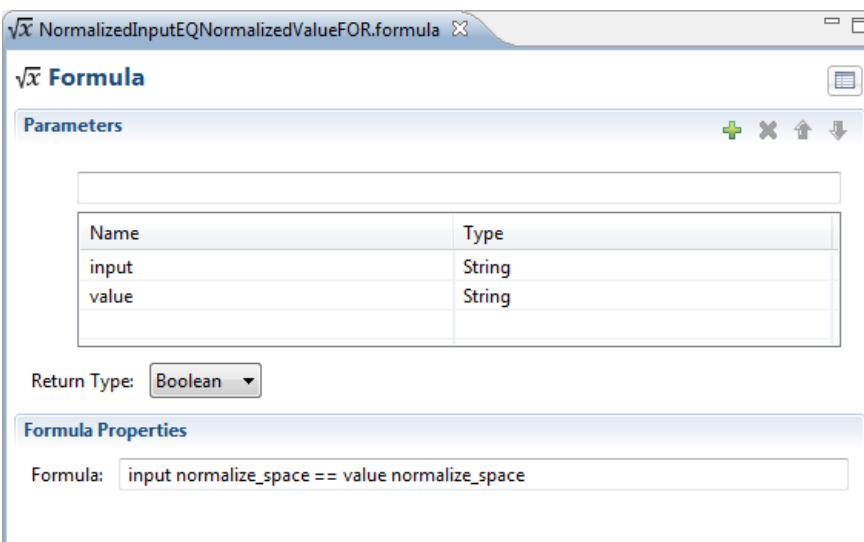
$\sqrt{x}$ NormalizedInputEQNormalizedValueFOR.formula ☒

$\sqrt{x}$ Formula

Parameters

| Name | Type |
|---|---|
| input | String |
| value | String |
| | |

Return Type: Boolean

Formula Properties

Formula: input normalize_space == value normalize_space